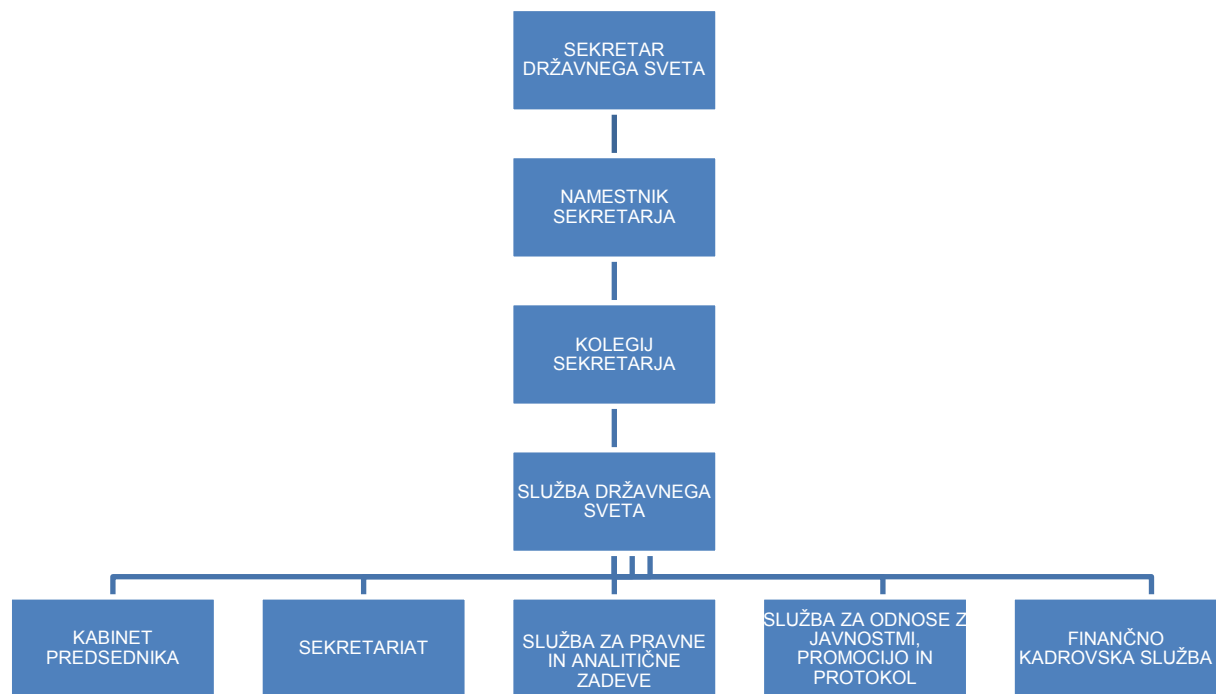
SEKRETAR DRŽAVNEGA SVETA

NAMESTNIK SEKRETARJA

KOLEGIJ SEKRETARJA

SLUŽBA DRŽAVNEGA SVETA

KABINET PREDSEDNIKA

SEKRETARIAT

SLUŽBA ZA PRAVNE IN ANALITIČNE ZADEVE

SLUŽBA ZA ODNOSE Z JAVNOSTMI, PROMOCIJO IN PROTOKOL

FINANČNO KADROVSKA SLUŽBA